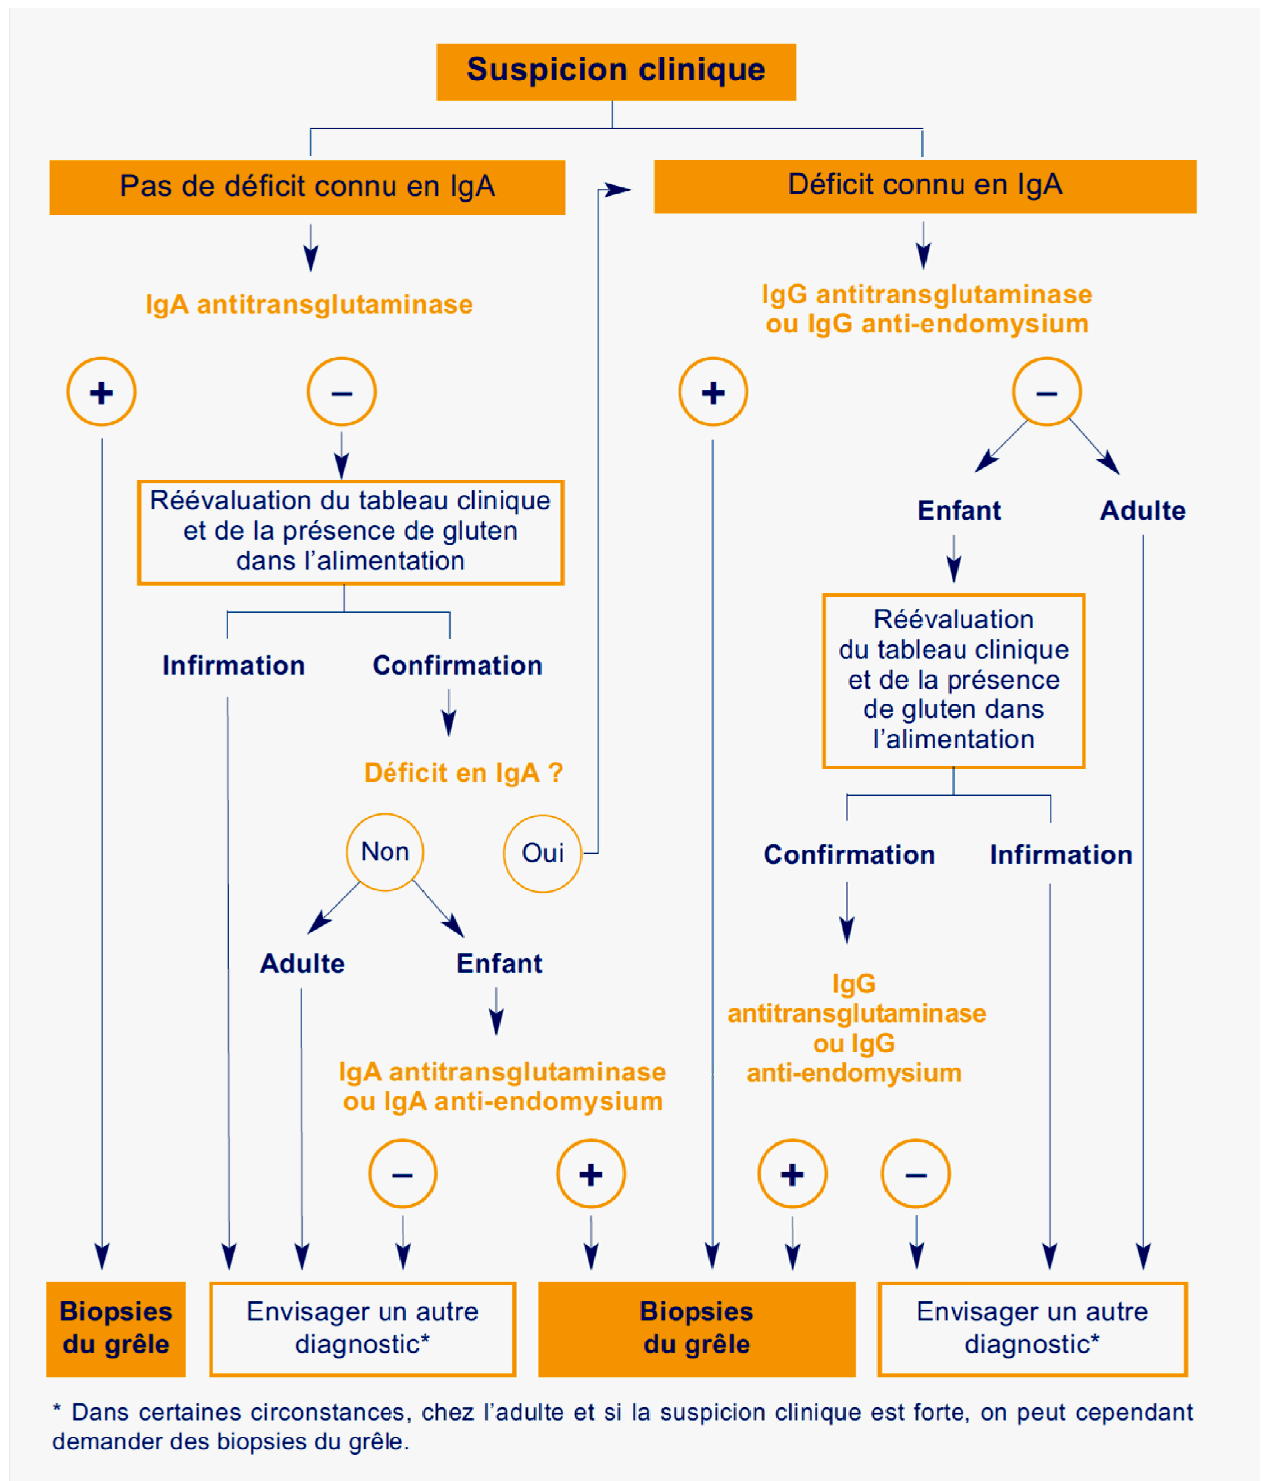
Suspicion clinique

Pas de déficit connu en IgA

Déficit connu en IgA

IgA antitransglutaminase

IgG antitransglutaminase ou IgG anti-endomysium

+

–

+

–

Réévaluation du tableau clinique et de la présence de gluten dans l'alimentation

Enfant

Adulte

Infirmation

Confirmation

Réévaluation du tableau clinique et de la présence de gluten dans l'alimentation

Déficit en IgA ?

Non

Oui

Confirmation

Infirmation

Adulte

Enfant

IgG antitransglutaminase ou IgG anti-endomysium

IgA antitransglutaminase ou IgA anti-endomysium

–

+

+

–

Biopsies du grêle

Envisager un autre diagnostic*

Biopsies du grêle

Envisager un autre diagnostic*

* Dans certaines circonstances, chez l'adulte et si la suspicion clinique est forte, on peut cependant demander des biopsies du grêle.